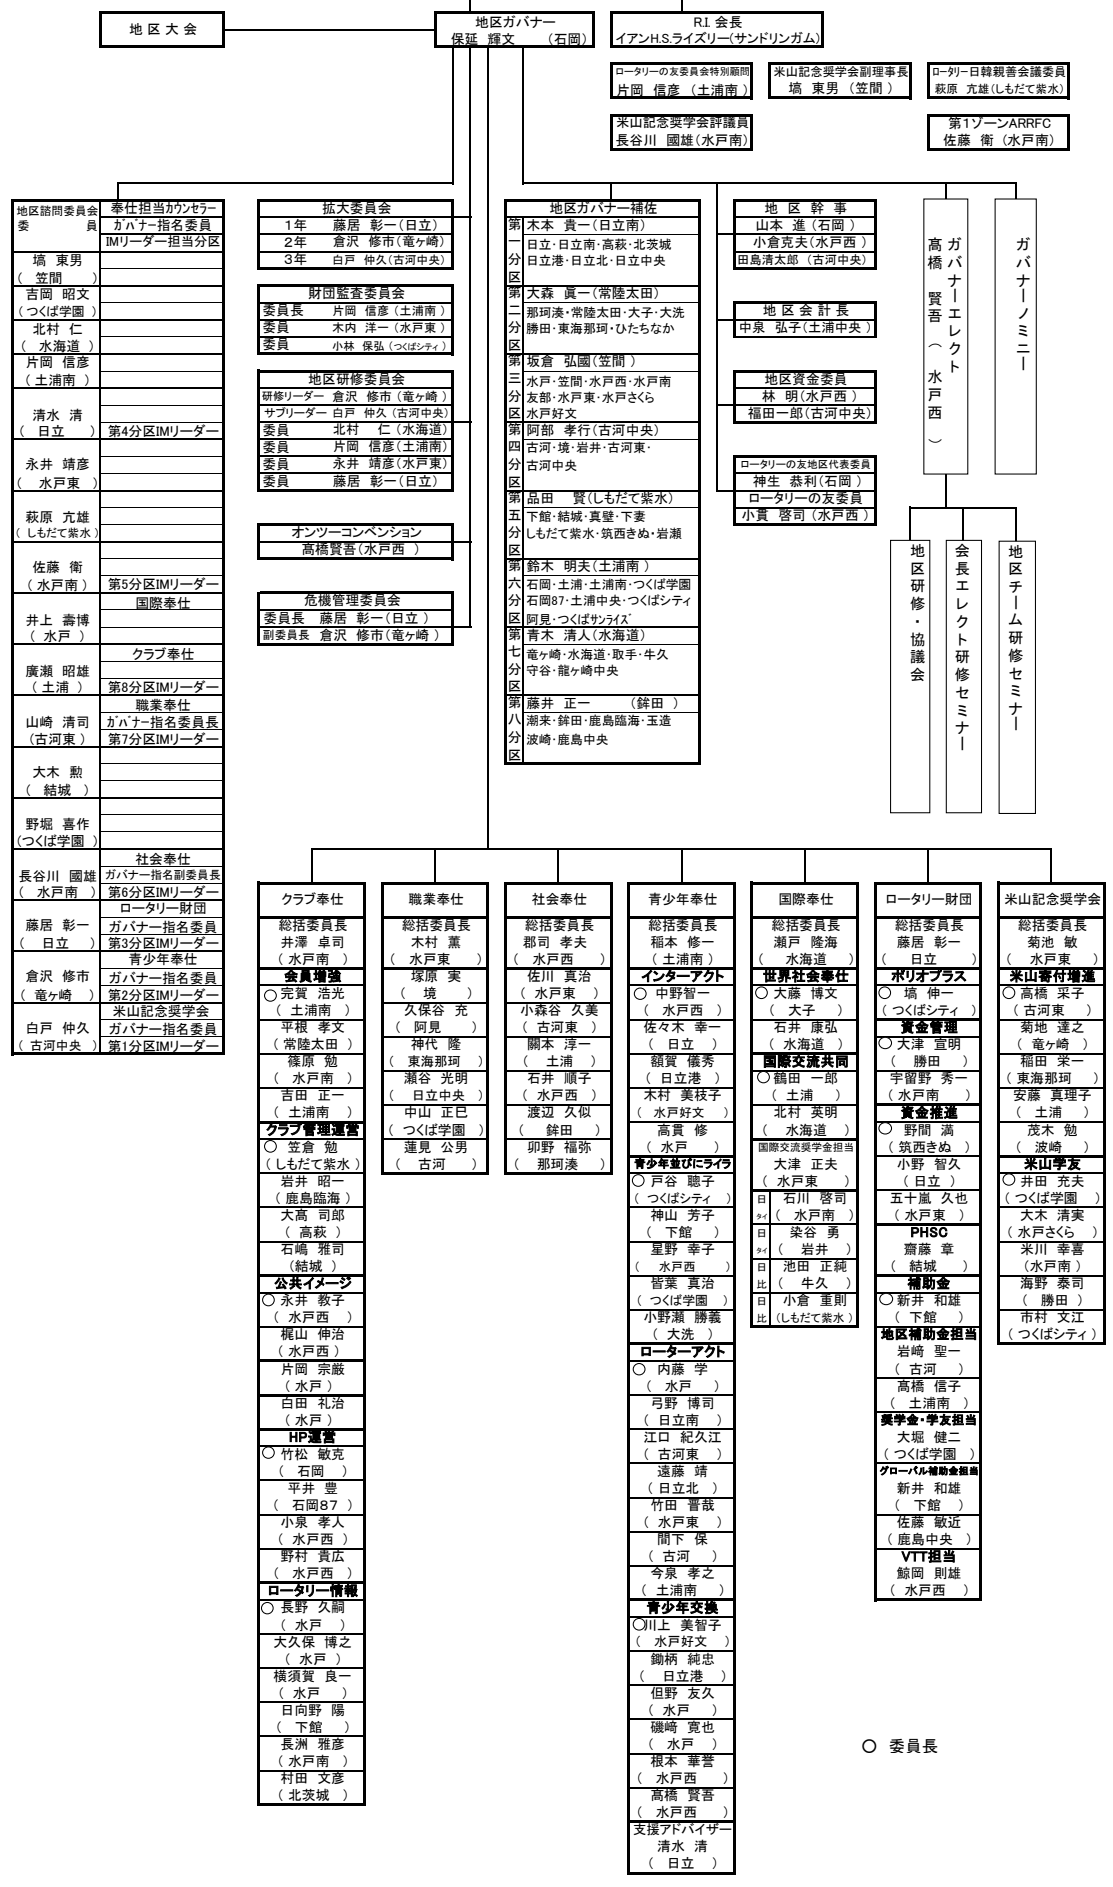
地区大会

地区ガバナー
保延　輝文　（石岡）

R.I. 会長
イアンH.S.ライズリー(サンドリンガム)

ロータリーの友委員会特別顧問
片岡　信彦（土浦南）

米山記念奨学会副理事長
塙　東男（笠間）

ロータリー日韓親善会議委員
萩原　亢雄(しもだて紫水)

米山記念奨学会評議員
長谷川　國雄(水戸南)

第1ゾーンARRFC
佐藤　衛（水戸南）

| 地区諮問委員会委員 | 奉仕担当カウンセラー |
|---|---|
| | ガバナー指名委員 |
| | IMリーダー担当分区 |
| 塙　東男（笠間） | |
| 吉岡　昭文（つくば学園） | |
| 北村　仁（水海道） | |
| 片岡　信彦（土浦南） | |
| 清水　清（日立） | 第4分区IMリーダー |
| 永井　靖彦（水戸東） | |
| 萩原　亢雄（しもだて紫水） | |
| 佐藤　衛（水戸南） | 第5分区IMリーダー |
| 井上　壽博（水戸） | 国際奉仕 |
| 廣瀬　昭雄（土浦） | クラブ奉仕 / 第8分区IMリーダー |
| 山崎　清司（古河東） | 職業奉仕 / ガバナー指名委員長 / 第7分区IMリーダー |
| 大木　勲（結城） | |
| 野堀　喜作（つくば学園） | |
| 長谷川　國雄（水戸南） | 社会奉仕 / ガバナー指名副委員長 / 第6分区IMリーダー |
| 藤居　彰一（日立） | ロータリー財団 / ガバナー指名委員 / 第3分区IMリーダー |
| 倉沢　修市（竜ヶ崎） | 青少年奉仕 / ガバナー指名委員 / 第2分区IMリーダー |
| 白戸　仲久（古河中央） | 米山記念奨学会 / ガバナー指名委員 / 第1分区IMリーダー |

拡大委員会
| 1年 | 藤居　彰一(日立) |
|---|---|
| 2年 | 倉沢　修市(竜ヶ崎) |
| 3年 | 白戸　仲久(古河中央) |

財団監査委員会
| 委員長 | 片岡　信彦(土浦南) |
|---|---|
| 委員 | 木内　洋一(水戸東) |
| 委員 | 小林　保弘(つくばシティ) |

地区研修委員会
| 研修リーダー | 倉沢　修市(竜ヶ崎) |
|---|---|
| サブリーダー | 白戸　仲久(古河中央) |
| 委員 | 北村　仁(水海道) |
| 委員 | 片岡　信彦(土浦南) |
| 委員 | 永井　靖彦(水戸東) |
| 委員 | 藤居　彰一(日立) |

オンツーコンベンション
高橋賢吾(水戸西)

危機管理委員会
| 委員長 | 藤居　彰一(日立) |
|---|---|
| 副委員長 | 倉沢　修市(竜ヶ崎) |

地区ガバナー補佐
| 第一分区 | 木本　貴一(日立南) 日立·日立南·高萩·北茨城 日立港·日立北·日立中央 |
|---|---|
| 第二分区 | 大森　眞一(常陸太田) 那珂湊·常陸太田·大子·大洗 友部·水戸東·ひたちなか 勝田·東海那珂·ひたちなか |
| 第三分区 | 坂倉　弘國(笠間) 水戸·笠間·水戸西·水戸南 友部·水戸東·水戸さくら 水戸好文 |
| 第四分区 | 阿部　孝行(古河中央) 古河·境·岩井·古河東· 古河中央 |
| 第五分区 | 品田　賢(しもだて紫水) 下館·結城·真壁·下妻 しもだて紫水·筑西きぬ·岩瀬 |
| 第六分区 | 鈴木　明夫(土浦南) 石岡·土浦·土浦南·つくば学園 石岡87·土浦中央·つくばシティ 阿見·つくばサンライズ |
| 第七分区 | 青木　清人(水海道) 竜ヶ崎·水海道·取手·牛久 守谷·龍ヶ崎中央 |
| 第八分区 | 藤井　正一　(鉾田) 潮来·鉾田·鹿島臨海·玉造 波崎·鹿島中央 |

地区幹事
山本　進(石岡)
小倉克夫(水戸西)
田島清太郎(古河中央)

地区会計長
中泉　弘子(土浦中央)

地区資金委員
林　明(水戸西)
福田一郎(古河中央)

ロータリーの友地区代表委員
神生　恭利(石岡)
ロータリーの友委員
小貫　啓司(水戸西)

ガバナーエレクト
高橋　賢吾（水戸西）

ガバナーノミニー

地区研修・協議会

会長エレクト研修セミナー

地区チーム研修セミナー

クラブ奉仕
総括委員長
井澤　卓司（水戸南）
会員増強
○ 完賀　浩光（土浦南）
平根　孝文（常陸太田）
篠原　勉（水戸南）
吉田　正一（土浦南）
クラブ管理運営
○ 笠倉　勉（しもだて紫水）
岩井　昭一（鹿島臨海）
大髙　司郎（高萩）
石嶋　雅司（結城）
公共イメージ
○ 永井　教子（水戸西）
梶山　伸治（水戸西）
片岡　宗厳（水戸）
白田　礼治（水戸）
HP運営
○ 竹松　敏克（石岡）
平井　豊（石岡87）
小泉　孝人（水戸西）
野村　貴広（水戸西）
ロータリー情報
○ 長野　久嗣（水戸）
大久保　博之（水戸）
横須賀　良一（水戸）
日向野　陽（下館）
長洲　雅彦（水戸南）
村田　文彦（北茨城）

職業奉仕
総括委員長
木村　薫（水戸東）
塚原　実（境）
久保谷　充（阿見）
神代　隆（東海那珂）
瀬谷　光明（日立中央）
中山　正巳（つくば学園）
蓮見　公男（古河）

社会奉仕
総括委員長
郡司　孝夫（水戸西）
佐川　真治（水戸東）
小森谷　久美（古河東）
關本　淳一（土浦）
石井　順子（水戸西）
渡辺　久似（鉾田）
卯野　福弥（那珂湊）

青少年奉仕
総括委員長
稲本　修一（土浦南）
インターアクト
○ 中野智一（水戸西）
佐々木　幸一（日立）
額賀　儀秀（日立港）
木村　美枝子（水戸好文）
高貫　修（水戸）
青少年並びにライラ
○ 戸谷　聰子（つくばシティ）
神山　芳子（下館）
星野　幸子（水戸西）
皆葉　真治（つくば学園）
小野瀬　勝義（大洗）
ローターアクト
○ 内藤　学（水戸）
弓野　博司（日立南）
江口　紀久江（古河東）
遠藤　靖（日立北）
竹田　審哉（水戸東）
間下　保（古河）
今泉　孝之（土浦南）
青少年交換
○川上　美智子（水戸好文）
鋤柄　純忠（日立港）
但野　友久（水戸）
磯崎　寛也（水戸）
根本　華誉（水戸西）
高橋　賢吾（水戸西）
支援アドバイザー
清水　清（日立）

国際奉仕
総括委員長
瀬戸　隆海（水海道）
世界社会奉仕
○ 大藤　博文（大子）
石井　康弘（水海道）
国際交流共同
○ 鶴田　一郎（土浦）
北村　英明（水海道）
国際交流奨学金担当
大津　正夫（水戸東）
日タイ　石川　啓司（水戸南）
日タイ　染谷　勇（岩井）
日比　池田　正純（牛久）
日比　小倉　重則（しもだて紫水）

ロータリー財団
総括委員長
藤居　彰一（日立）
ポリオプラス
○ 塙　伸一（つくばシティ）
資金管理
○ 大津　宣明（勝田）
宇留野　秀一（水戸南）
資金推進
○ 野間　満（筑西きぬ）
小野　智久（日立）
五十嵐　久也（水戸東）
PHSC
齋藤　章（結城）
補助金
○ 新井　和雄（下館）
地区補助金担当
岩﨑　聖一（古河）
髙橋　信子（土浦南）
奨学金・学友担当
大堀　健二（つくば学園）
グローバル補助金担当
新井　和雄（下館）
佐藤　敏近（鹿島中央）
VTT担当
鯨岡　則雄（水戸西）

米山記念奨学会
総括委員長
菊池　敏（水戸東）
米山寄付増進
○ 高橋　采子（古河東）
菊地　達之（竜ヶ崎）
稲田　栄一（東海那珂）
安藤　真理子（土浦）
茂木　勉（波崎）
米山学友
○ 井田　充夫（つくば学園）
大木　清実（水戸さくら）
米川　幸喜（水戸南）
海野　泰司（勝田）
市村　文江（つくばシティ）

○ 委員長